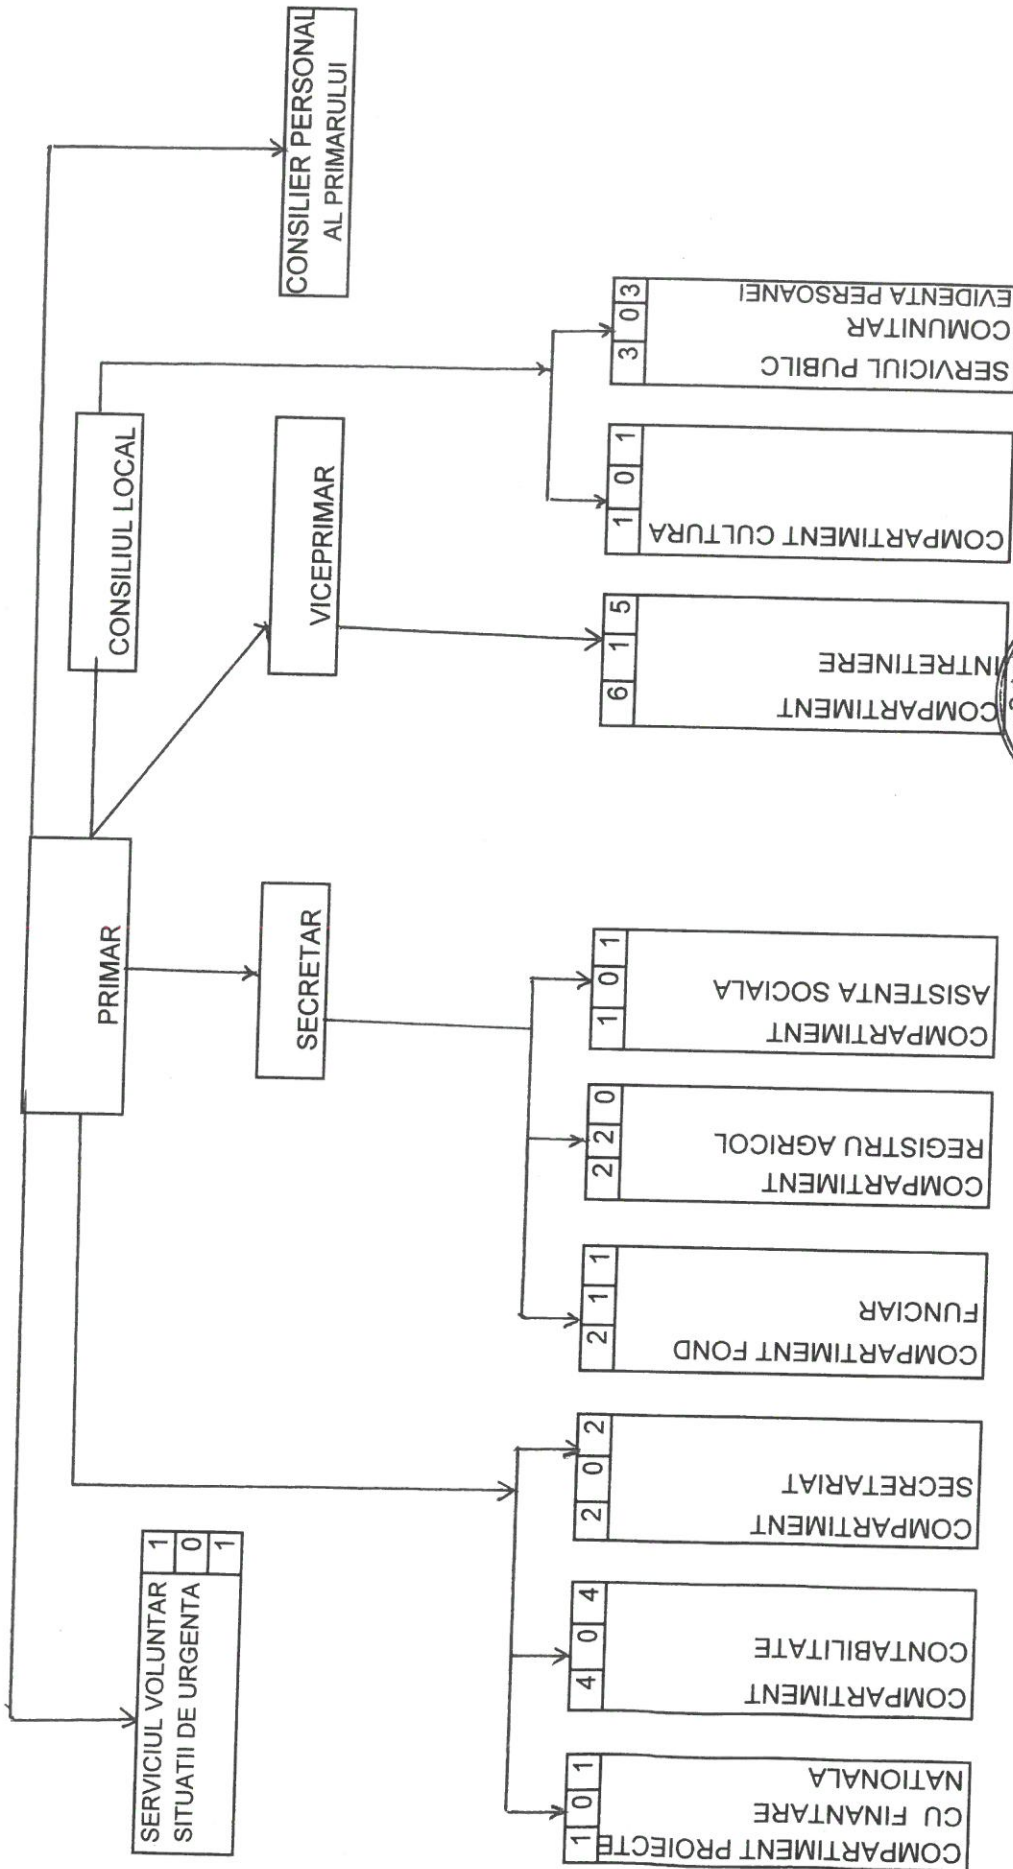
CONSILIER PERSONAL AL PRIMARULUI

CONSILIUL LOCAL

VICEPRIMAR

PRIMAR

SECRETAR

SERVICIUL VOLUNTAR SITUATII DE URGENTA

| 1 | 0 | 1 |
|---|---|---|

SERVICIUL PUBLIC COMUNITAR EVIDENTA PERSOANEI

| 3 | 0 | 3 |
|---|---|---|

COMPARTIMENT CULTURA

| 1 | 0 | 1 |
|---|---|---|

COMPARTIMENT INTRETINERE

| 6 | 1 | 5 |
|---|---|---|

COMPARTIMENT ASISTENTA SOCIALA

| 1 | 0 | 1 |
|---|---|---|

COMPARTIMENT REGISTRU AGRICOL

| 2 | 2 | 0 |
|---|---|---|

COMPARTIMENT FOND FUNCIAR

| 2 | 1 | 1 |
|---|---|---|

COMPARTIMENT SECRETARIAT

| 2 | 0 | 2 |
|---|---|---|

COMPARTIMENT CONTABILITATE

| 4 | 0 | 4 |
|---|---|---|

COMPARTIMENT PROIECTE CU FINANTARE NATIONALA

| 1 | 0 | 1 |
|---|---|---|